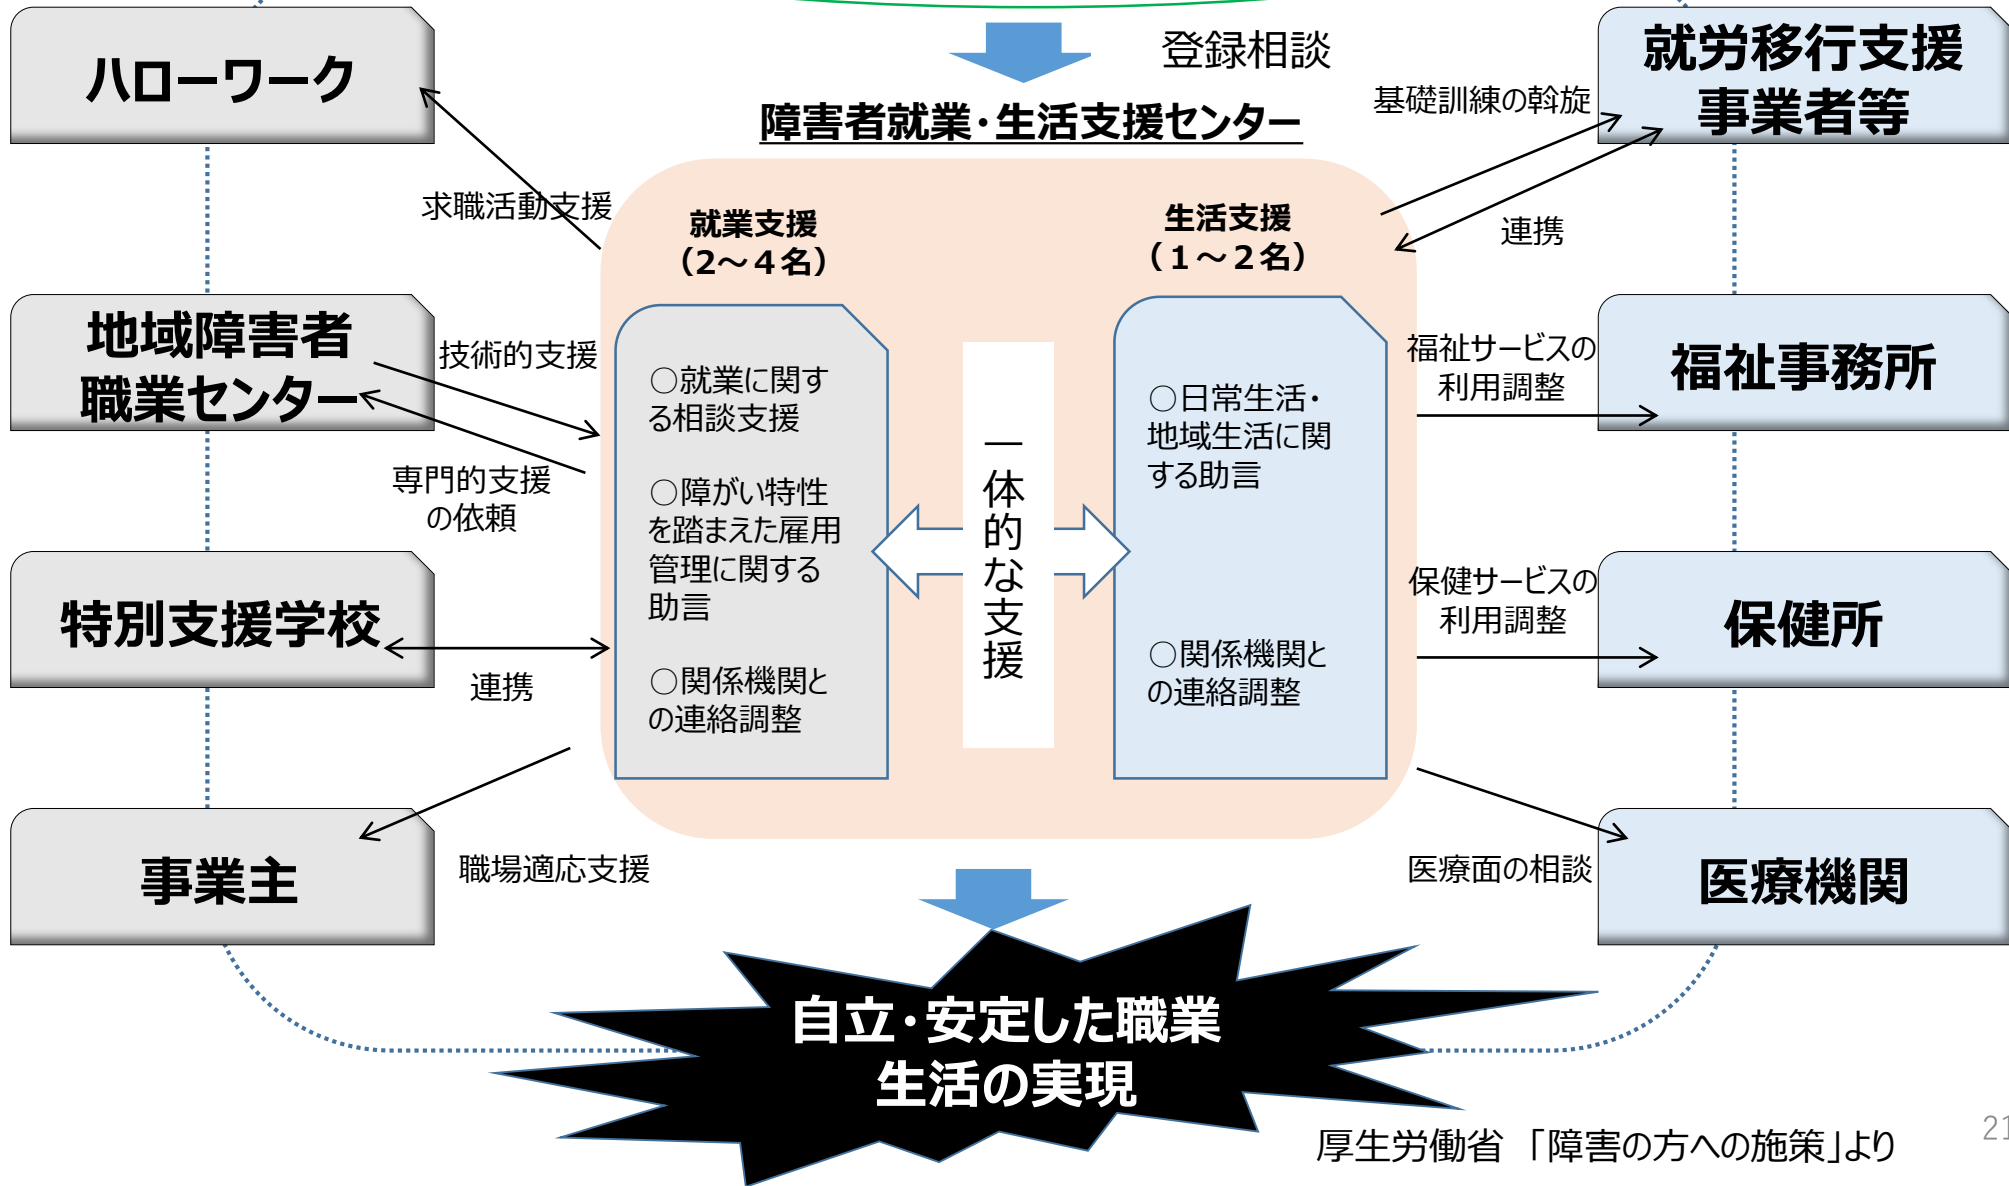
登録相談

障害者就業・生活支援センター

ハローワーク

求職活動支援

地域障害者職業センター

技術的支援

専門的支援の依頼

特別支援学校

連携

事業主

職場適応支援

就業支援
（2～4名）

○就業に関する相談支援

○障がい特性を踏まえた雇用管理に関する助言

○関係機関との連絡調整

一体的な支援

生活支援
（1～2名）

○日常生活・地域生活に関する助言

○関係機関との連絡調整

就労移行支援事業者等

基礎訓練の斡旋

連携

福祉事務所

福祉サービスの利用調整

保健所

保健サービスの利用調整

医療機関

医療面の相談

自立・安定した職業生活の実現

厚生労働省 「障害の方への施策」より

21